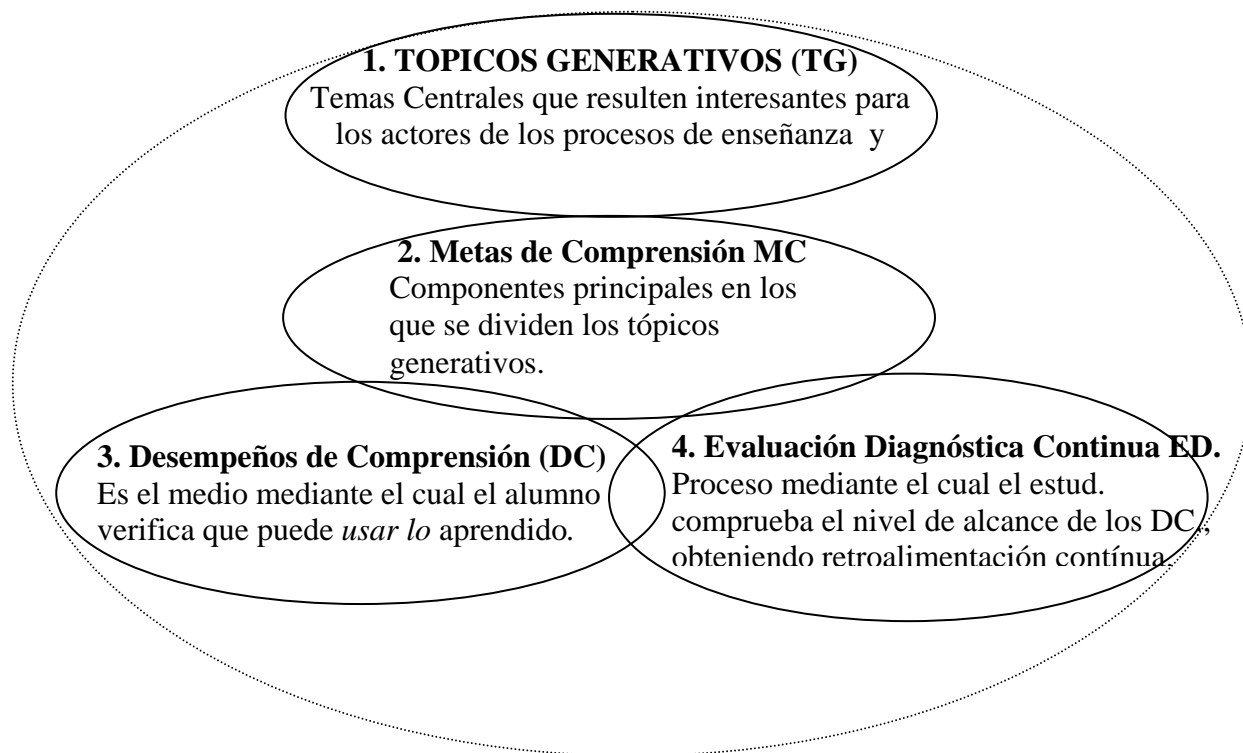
1. TOPICOS GENERATIVOS (TG)
Temas Centrales que resulten interesantes para los actores de los procesos de enseñanza y

2. Metas de Comprensión MC
Componentes principales en los que se dividen los tópicos generativos.

3. Desempeños de Comprensión (DC)
Es el medio mediante el cual el alumno verifica que puede *usar lo* aprendido.

4. Evaluación Diagnóstica Continua ED.
Proceso mediante el cual el estud. comprueba el nivel de alcance de los DC, obteniendo retroalimentación contínua.